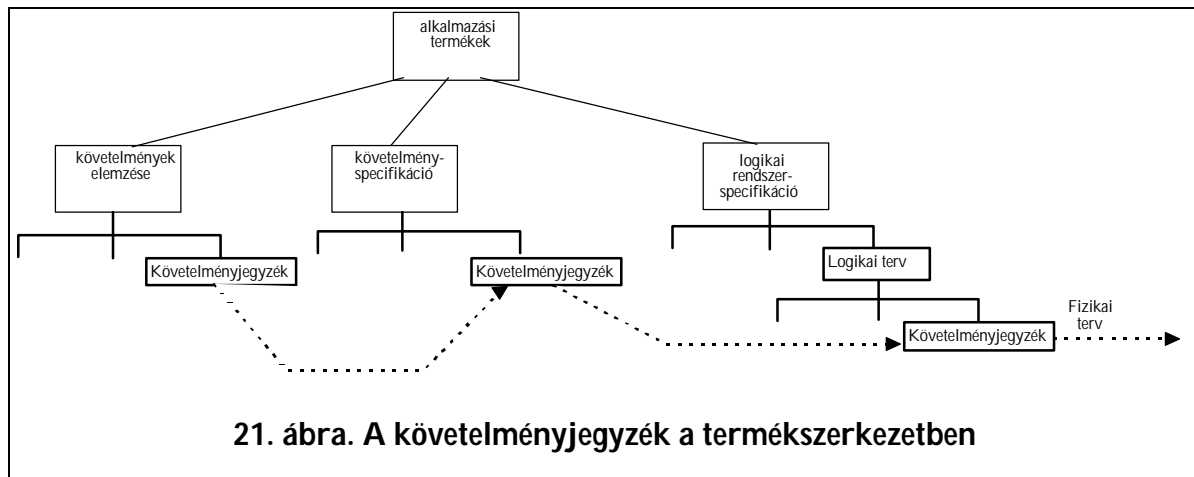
alkalmazási termékek

követelmények elemzése

követelmény-specifikáció

logikai rendszer-specifikáció

Követelményjegyzék

Követelményjegyzék

Logikai terv

Fizikai terv

Követelményjegyzék

21. ábra. A követelményjegyzék a termékszerkezetben